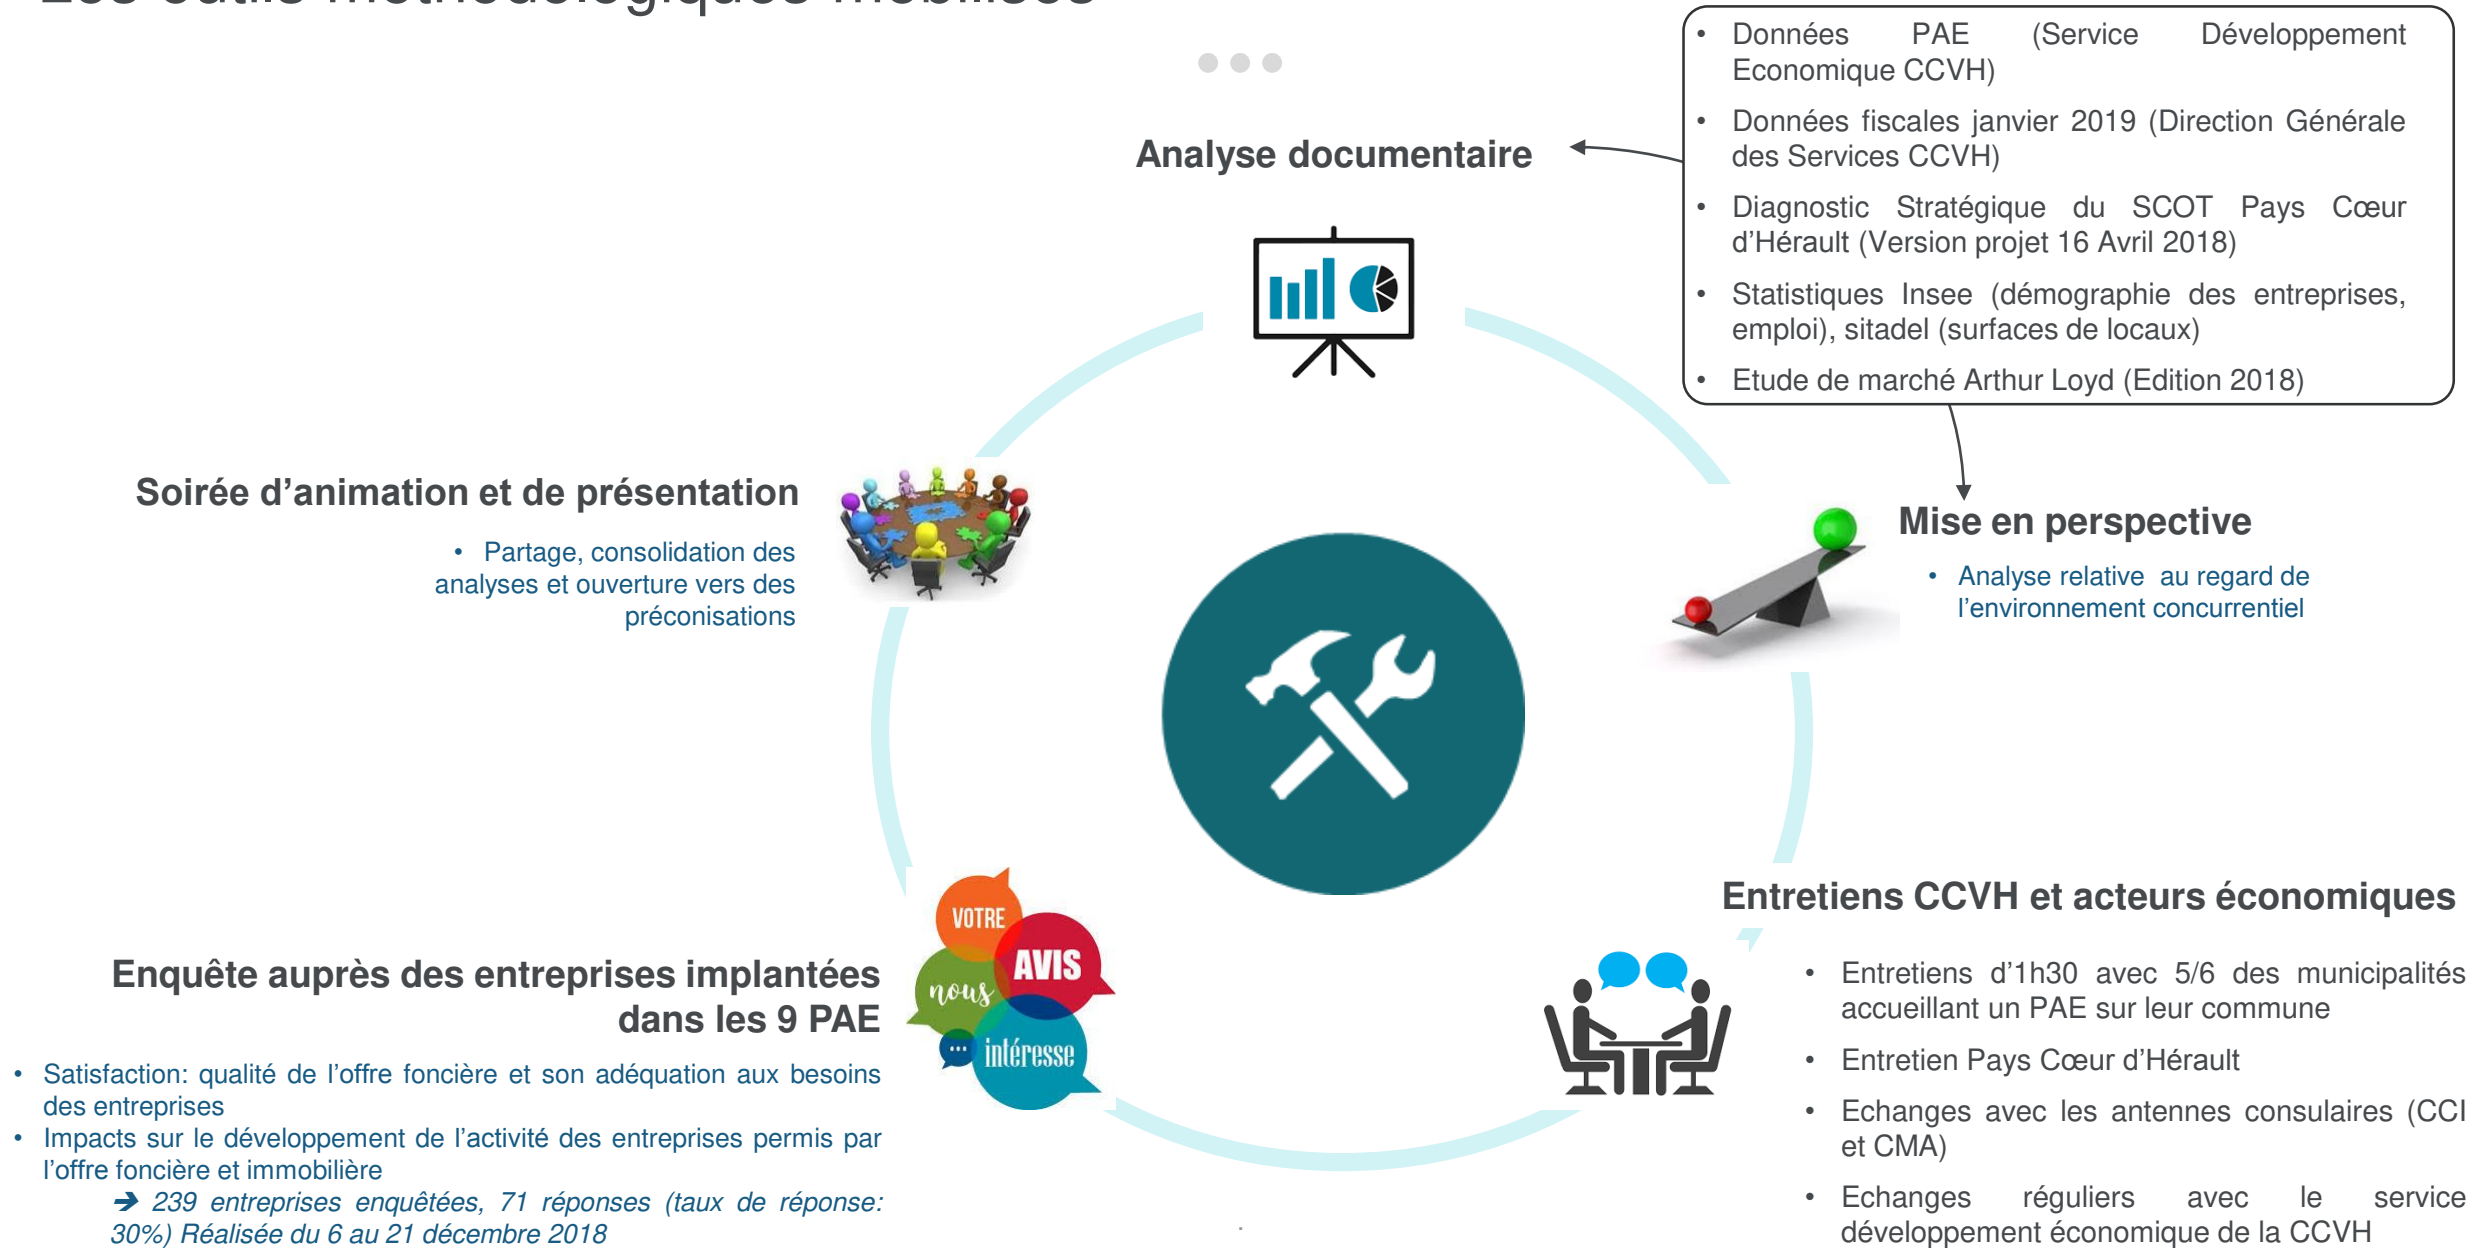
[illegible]

• Données PAE (Service Développement Economique CCVH)
• Données fiscales janvier 2019 (Direction Générale des Services CCVH)
• Diagnostic Stratégique du SCOT Pays Cœur d'Hérault (Version projet 16 Avril 2018)
• Statistiques Insee (démographie des entreprises, emploi), sitadel (surfaces de locaux)
• Etude de marché Arthur Loyd (Edition 2018)

Analyse documentaire

Soirée d'animation et de présentation

• Partage, consolidation des analyses et ouverture vers des préconisations

Mise en perspective

• Analyse relative au regard de l'environnement concurrentiel

Entretiens CCVH et acteurs économiques

• Entretiens d'1h30 avec 5/6 des municipalités accueillant un PAE sur leur commune
• Entretien Pays Cœur d'Hérault
• Echanges avec les antennes consulaires (CCI et CMA)
• Echanges réguliers avec le service développement économique de la CCVH

VOTRE AVIS nous intéresse

Enquête auprès des entreprises implantées dans les 9 PAE

• Satisfaction: qualité de l'offre foncière et son adéquation aux besoins des entreprises
• Impacts sur le développement de l'activité des entreprises permis par l'offre foncière et immobilière

➔ 239 entreprises enquêtées, 71 réponses (taux de réponse: 30%) Réalisée du 6 au 21 décembre 2018